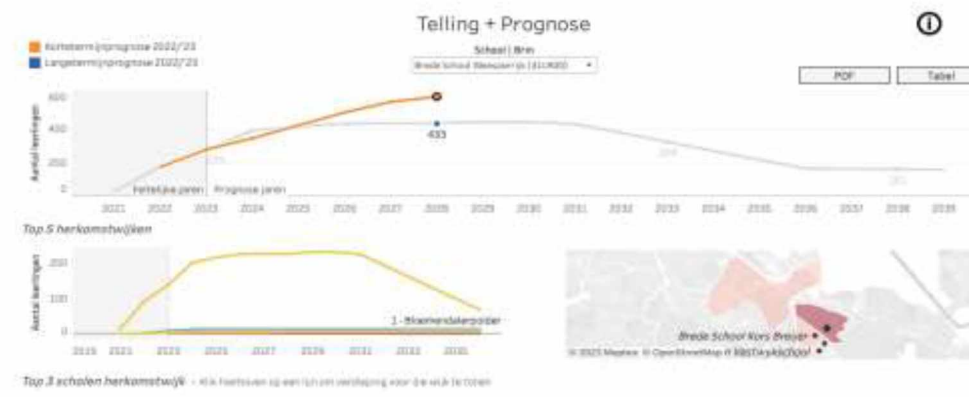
Telling + Prognose

Kortetermijnprognose 2022/'23
Langetermijnprognose 2022/'23

School | Brin
Breede School Meerwijk (31UR00)

PDF
Tabel

600
400
200
0
Aantal leerlingen

433

Feitelijke jaren
Prognose jaren

2021 2022 2023 2024 2025 2026 2027 2028 2029 2030 2031 2032 2033 2034 2035 2036 2037 2038 2039

Top 5 herkomstwijken

200
100
0
Aantal leerlingen

1 - Bloemendalerpolder

2019 2021 2023 2025 2027 2029 2031 2033 2035

Brede School Kors Breuer
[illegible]school
© 2023 Mapbox © OpenStreetMap

Top 3 scholen herkomstwijk - Klik hierboven op een lijn om verdieping voor die wijk te tonen